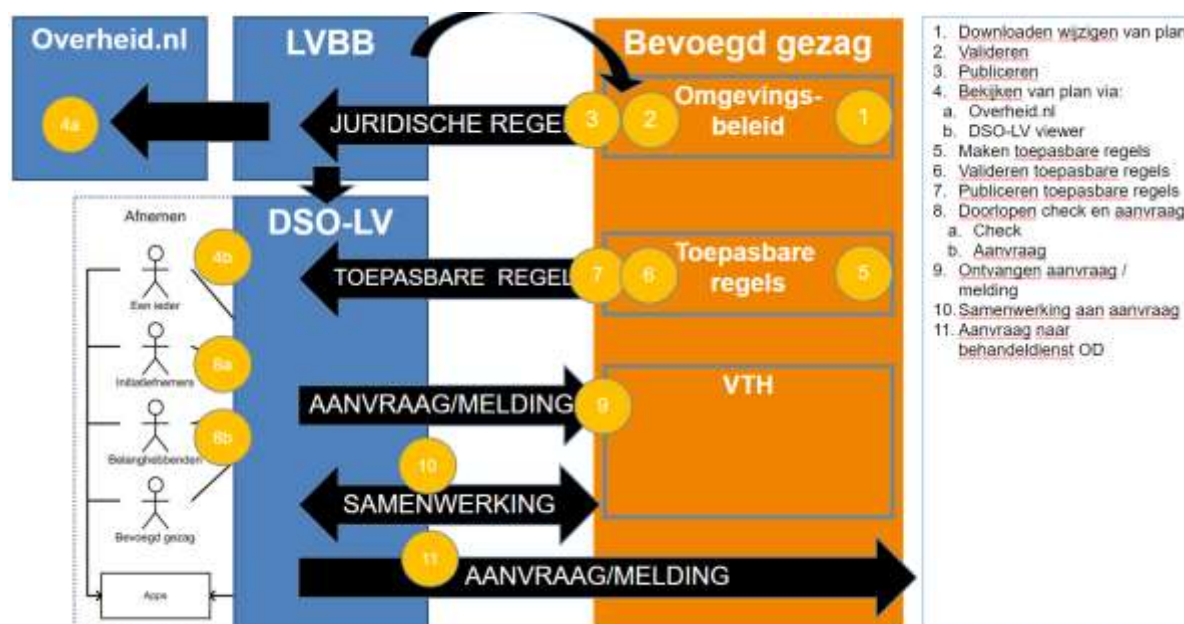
Overheid.nl

4a

LVBB

Bevoegd gezag

JURIDISCHE REGEL

3

2

Omgevingsbeleid

1

DSO-LV

Afnemen

Een ieder

Initiatiefnemers

Belanghebbenden

Bevoegd gezag

Apps

4b

8a

8b

TOEPASBARE REGEL

7

6

Toepasbare regels

5

AANVRAAG/MELDING

9

VTH

10

SAMENWERKING

11

AANVRAAG/MELDING

1. Downloaden wijzigen van plan
2. Valideren
3. Publiceren
4. Bekijken van plan via:
a. Overheid.nl
b. DSO-LV viewer
5. Maken toepasbare regels
6. Valideren toepasbare regels
7. Publiceren toepasbare regels
8. Doorlopen check en aanvraag
a. Check
b. Aanvraag
9. Ontvangen aanvraag / melding
10. Samenwerking aan aanvraag
11. Aanvraag naar behandeldienst OD